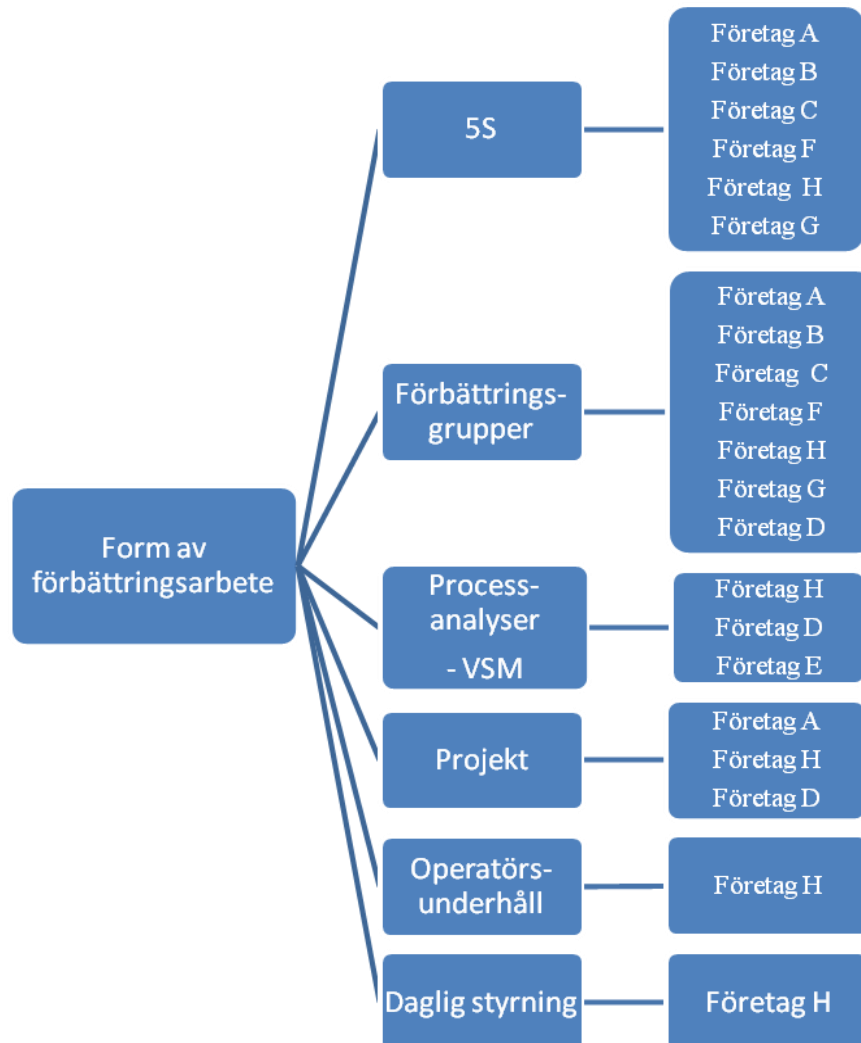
Form av förbättringsarbete

5S

Företag A
Företag B
Företag C
Företag F
Företag H
Företag G

Förbättrings-grupper

Företag A
Företag B
Företag C
Företag F
Företag H
Företag G
Företag D

Process-analyser
- VSM

Företag H
Företag D
Företag E

Projekt

Företag A
Företag H
Företag D

Operatörs-underhåll

Företag H

Daglig styrning

Företag H